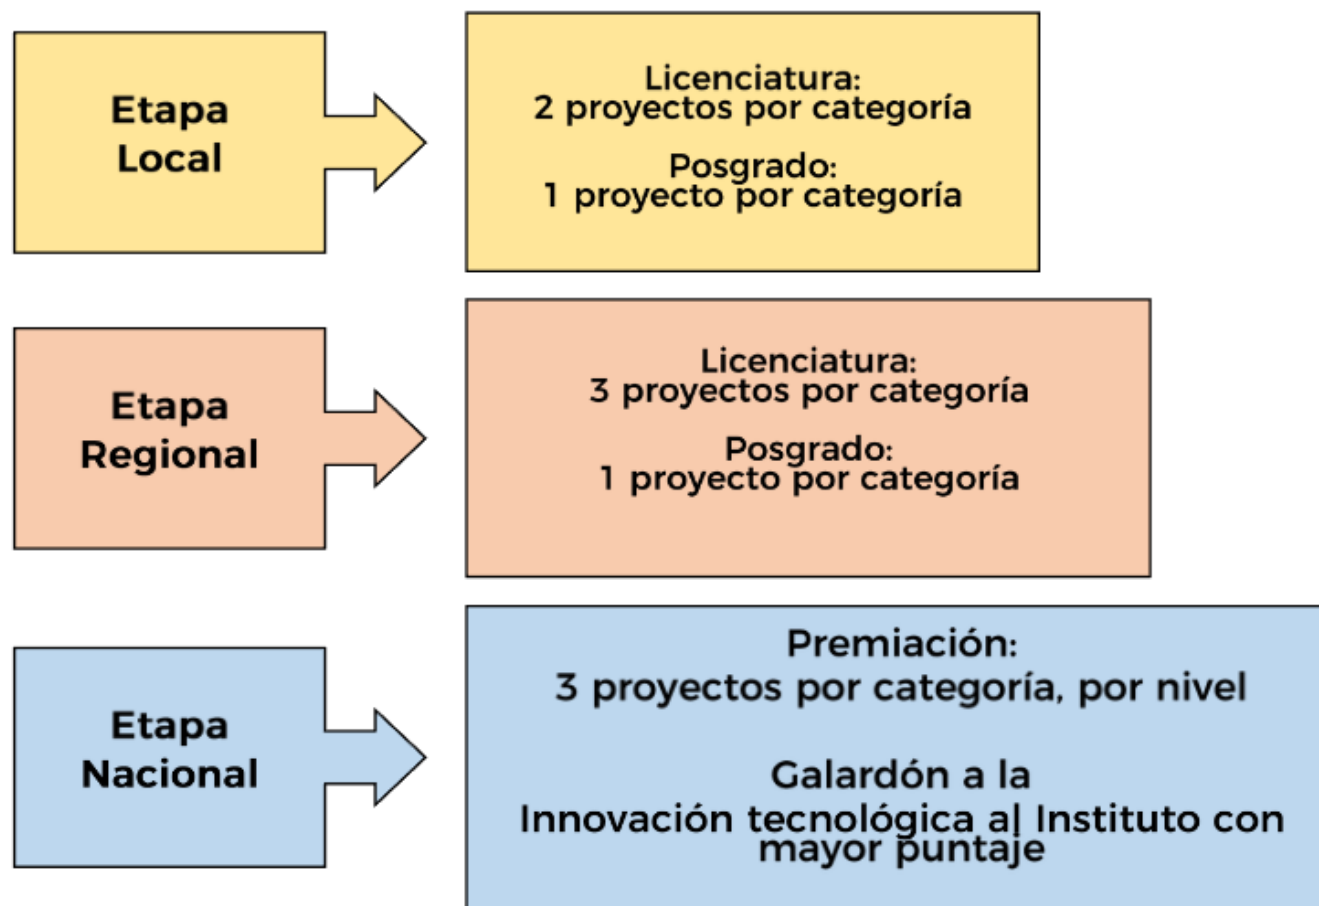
Etapa Local

Licenciatura:
2 proyectos por categoría

Posgrado:
1 proyecto por categoría

Etapa Regional

Licenciatura:
3 proyectos por categoría

Posgrado:
1 proyecto por categoría

Etapa Nacional

Premiación:
3 proyectos por categoría, por nivel

Galardón a la
Innovación tecnológica al Instituto con mayor puntaje